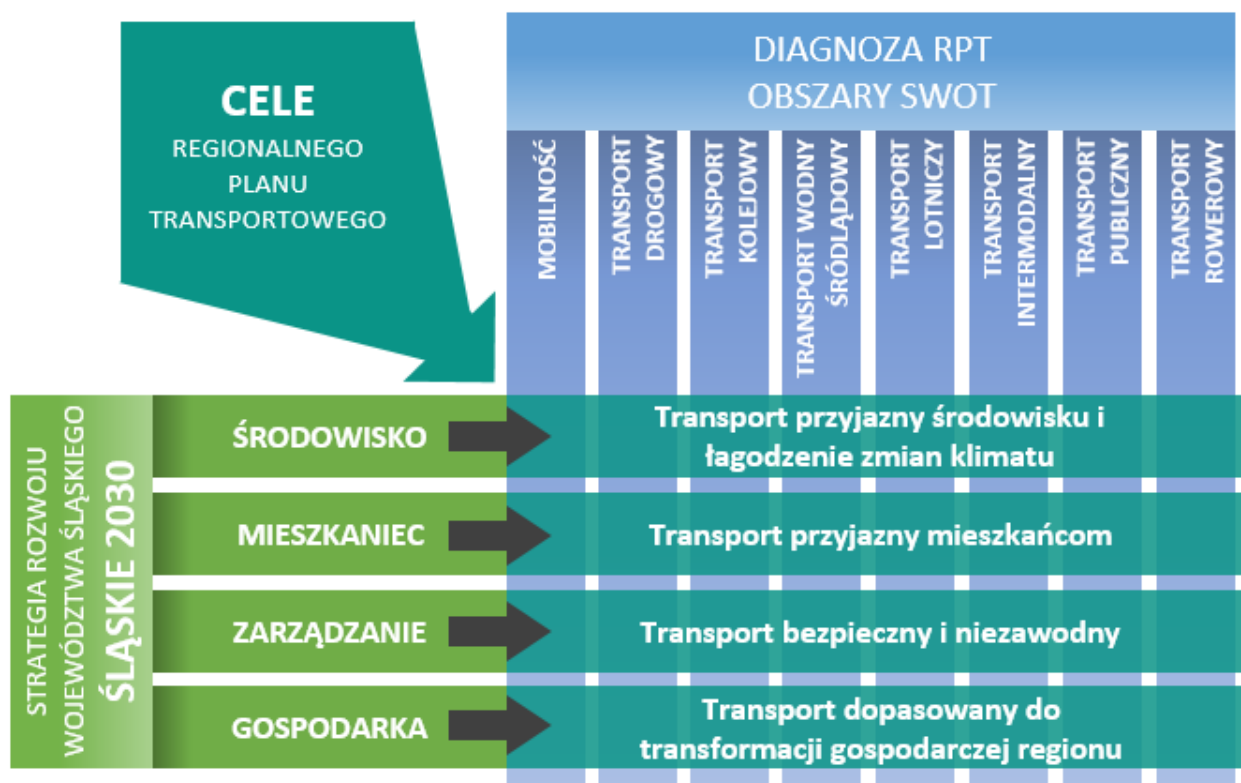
CELE
REGIONALNEGO PLANU TRANSPORTOWEGO

DIAGNOZA RPT
OBSZARY SWOT

MOBILNOŚĆ

TRANSPORT DROGOWY

TRANSPORT KOLEJOWY

TRANSPORT WODNY ŚRÓDLĄDOWY

TRANSPORT LOTNICZY

TRANSPORT INTERMODALNY

TRANSPORT PUBLICZNY

TRANSPORT ROWEROWY

STRATEGIA ROZWOJU WOJEWÓDZTWA ŚLĄSKIEGO
ŚLĄSKIE 2030

ŚRODOWISKO

Transport przyjazny środowisku i łagodzenie zmian klimatu

MIESZKANIEC

Transport przyjazny mieszkańcom

ZARZĄDZANIE

Transport bezpieczny i niezawodny

GOSPODARKA

Transport dopasowany do transformacji gospodarczej regionu